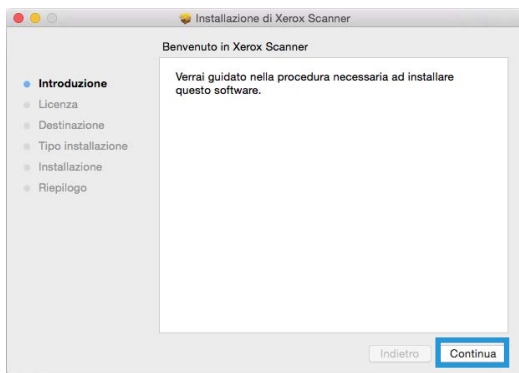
Installazione di Xerox Scanner

Benvenuto in Xerox Scanner

Introduzione
Licenza
Destinazione
Tipo installazione
Installazione
Riepilogo

Verrai guidato nella procedura necessaria ad installare questo software.

Indietro
Continua